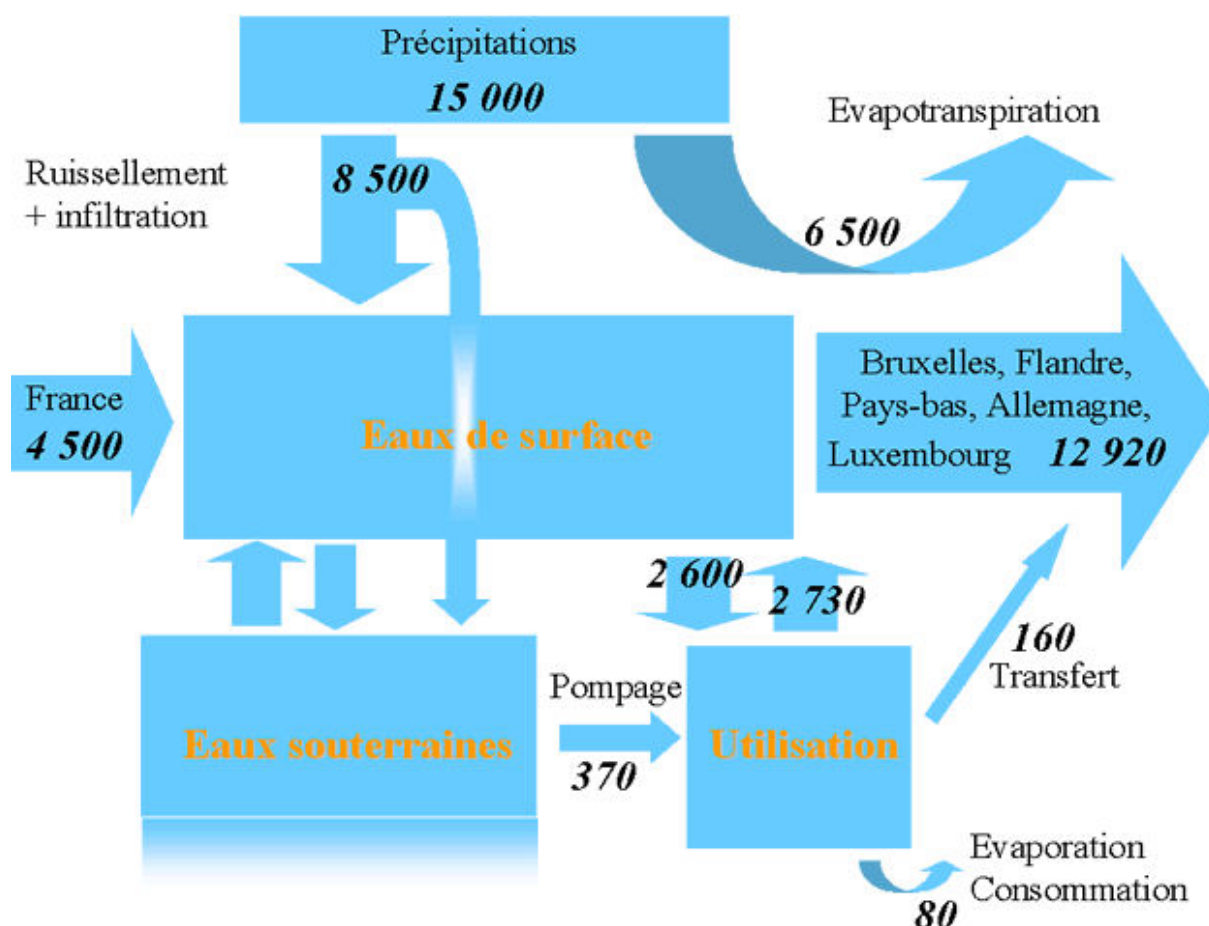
Précipitations
15 000

Evapotranspiration

Ruissellement
+ infiltration

8 500

6 500

France
4 500

Eaux de surface

Bruxelles, Flandre, Pays-bas, Allemagne, Luxembourg 12 920

2 600
2 730

160
Transfert

Pompage

Eaux souterraines

370

Utilisation

Evaporation
Consommation
80